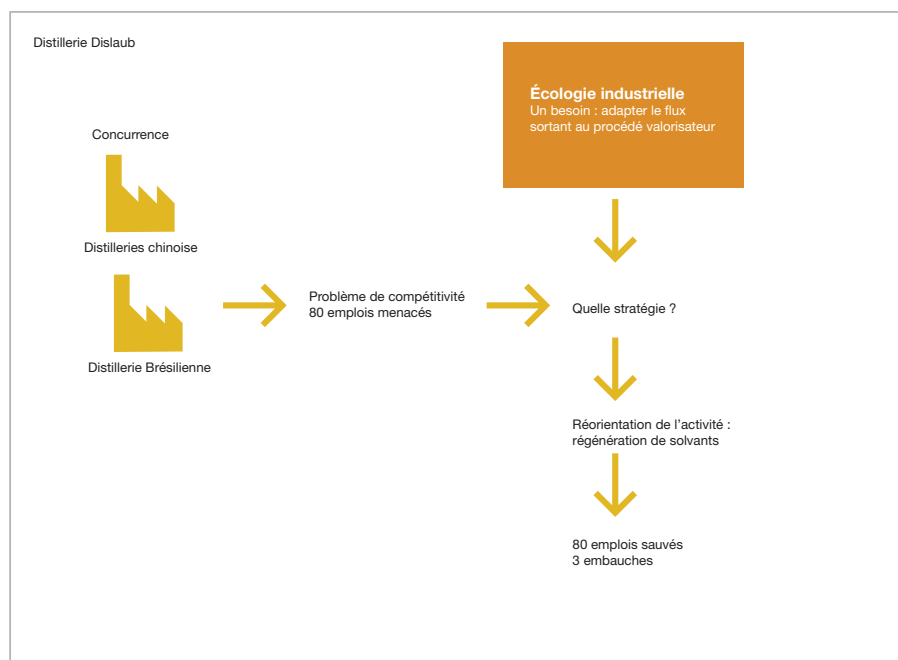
Distillerie Dislaub

Écologie industrielle
Un besoin : adapter le flux sortant au procédé valorisateur

Concurrence

Distilleries chinoise

Distillerie Brésilienne

Problème de compétitivité
80 emplois menacés

Quelle stratégie ?

Réorientation de l'activité : régénération de solvants

80 emplois sauvés
3 embauches